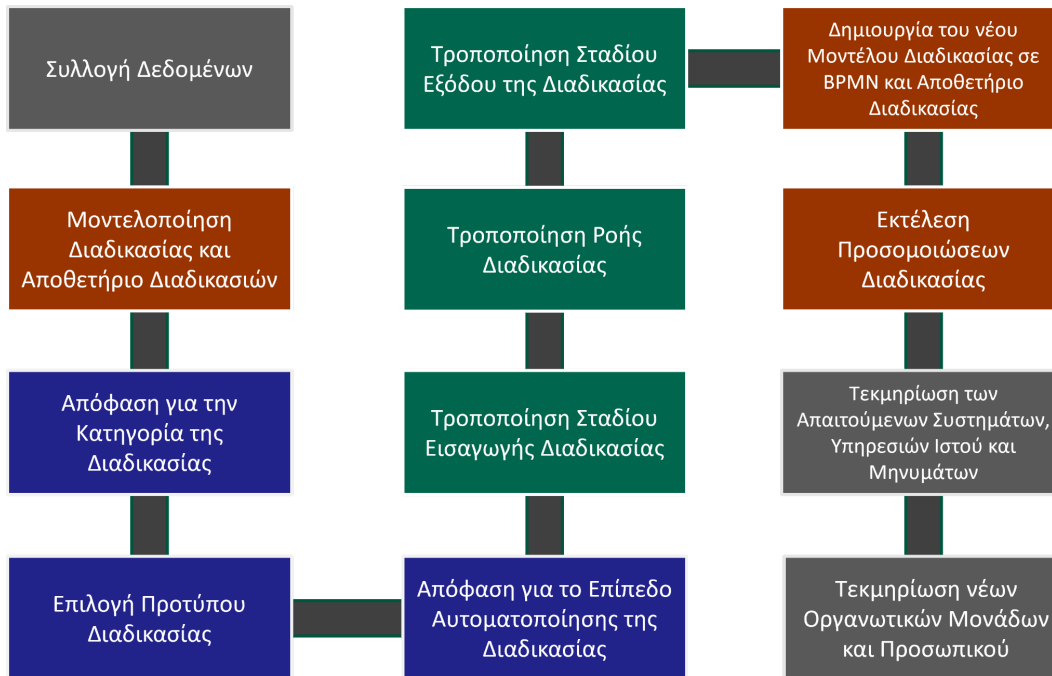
Συλλογή Δεδομένων

Μοντελοποίηση Διαδικασίας και Αποθετήριο Διαδικασιών

Απόφαση για την Κατηγορία της Διαδικασίας

Επιλογή Προτύπου Διαδικασίας

Απόφαση για το Επίπεδο Αυτοματοποίησης της Διαδικασίας

Τροποποίηση Σταδίου Εισαγωγής Διαδικασίας

Τροποποίηση Ροής Διαδικασίας

Τροποποίηση Σταδίου Εξόδου της Διαδικασίας

Δημιουργία του νέου Μοντέλου Διαδικασίας σε BPMN και Αποθετήριο Διαδικασίας

Εκτέλεση Προσομοιώσεων Διαδικασίας

Τεκμηρίωση των Απαιτούμενων Συστημάτων, Υπηρεσιών Ιστού και Μηνυμάτων

Τεκμηρίωση νέων Οργανωτικών Μονάδων και Προσωπικού